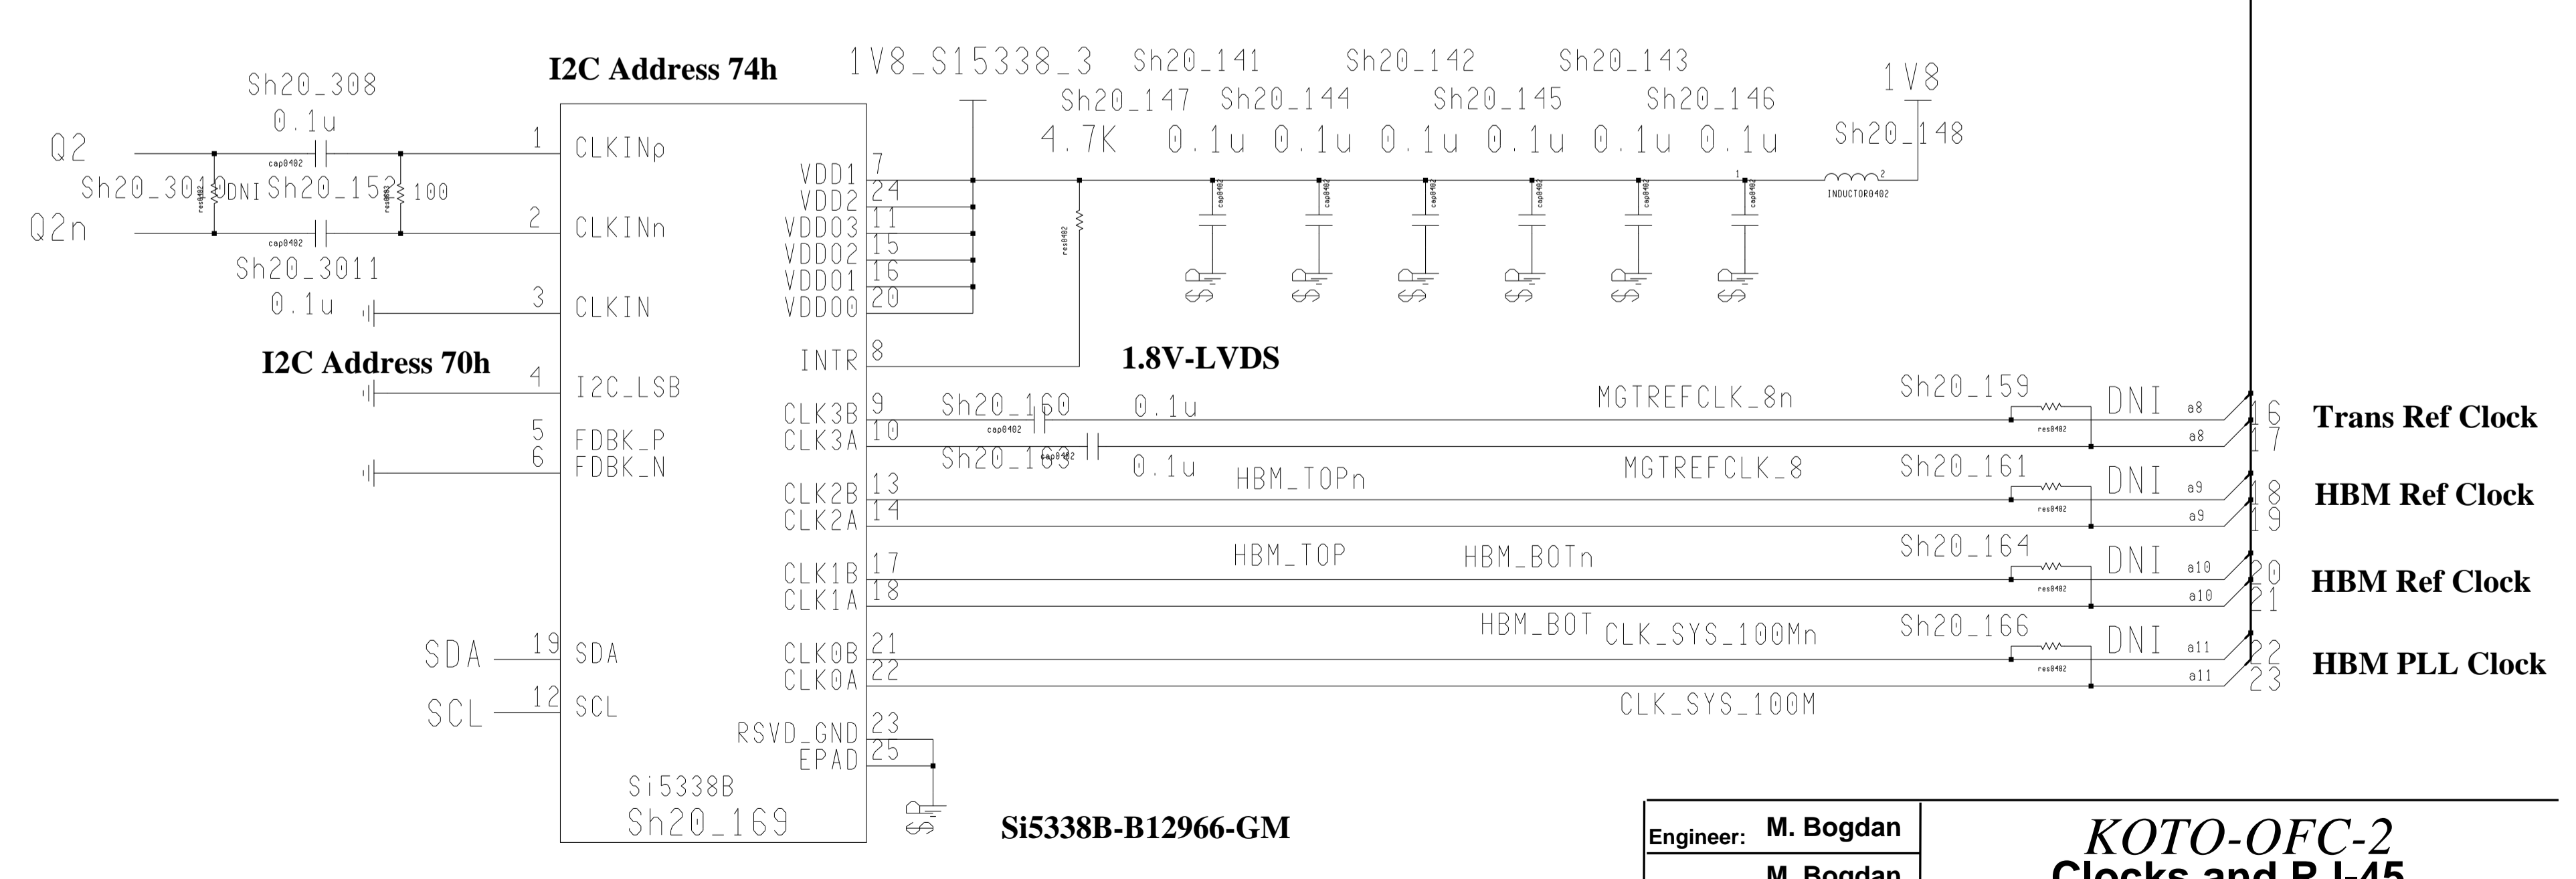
I2C Address 74h

Sh20_308
0.1u
cap0402
Q2
Sh20_3010
res0402
DNI
Sh20_152
res0402
100
Q2n
cap0402
Sh20_3011
0.1u

1 CLKINp
2 CLKINn
3 CLKIN

I2C Address 70h

4 I2C_LSB
5 FDBK_P
6 FDBK_N
19 SDA
12 SCL
SDA
SCL

VDD1 7
VDD2 24
VDDO3 11
VDDO2 15
VDDO1 16
VDDO0 20
INTR 8
CLK3B 9
CLK3A 10
CLK2B 13
CLK2A 14
CLK1B 17
CLK1A 18
CLK0B 21
CLK0A 22
RSVD_GND 23
EPAD 25

Si5338B
Sh20_169

1V8_S15338_3
Sh20_147
4.7K
res0402
Sh20_141
Sh20_144
0.1u
Sh20_142
Sh20_145
0.1u
Sh20_143
Sh20_146
0.1u
0.1u
0.1u
0.1u
cap0402
cap0402
cap0402
cap0402
cap0402
cap0402
1V8
Sh20_148
1
2
INDUCTOR0402

1.8V-LVDS

Sh20_160
cap0402
0.1u
Sh20_163
cap0402
0.1u
MGTREFCLK_8n
MGTREFCLK_8
HBM_TOPn
HBM_TOP
HBM_BOTn
HBM_BOT
CLK_SYS_100Mn
CLK_SYS_100M
Sh20_159
res0402
DNI
Sh20_161
res0402
DNI
Sh20_164
res0402
DNI
Sh20_166
res0402
DNI
a8
a8
a9
a9
a10
a10
a11
a11
16
17
18
19
20
21
22
23
Trans Ref Clock
HBM Ref Clock
HBM Ref Clock
HBM PLL Clock

Si5338B-B12966-GM

Engineer: M. Bogdan
M. Bogdan
KOTO-OFC-2
Clocks and RJ-45